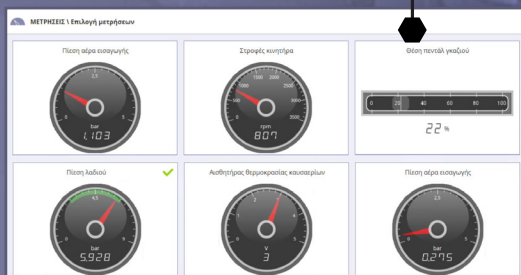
ΜΕΤΡΗΣΕΙΣ \ Επιλογή μετρήσεων

Πίεση αέρα εισαγωγής

2.5

bar

1.103

Στροφές κινητήρα

3000

2000

1000

4000

rpm

807

Θέση πεντάλ γκαζιού

0

20

40

60

80

100

22 %

Πίεση λαδιού

4.5

bar

5.928

Αισθητήρας θερμοκρασίας καυσαερίων

V

3

Πίεση αέρα εισαγωγής

2.5

bar

0.275